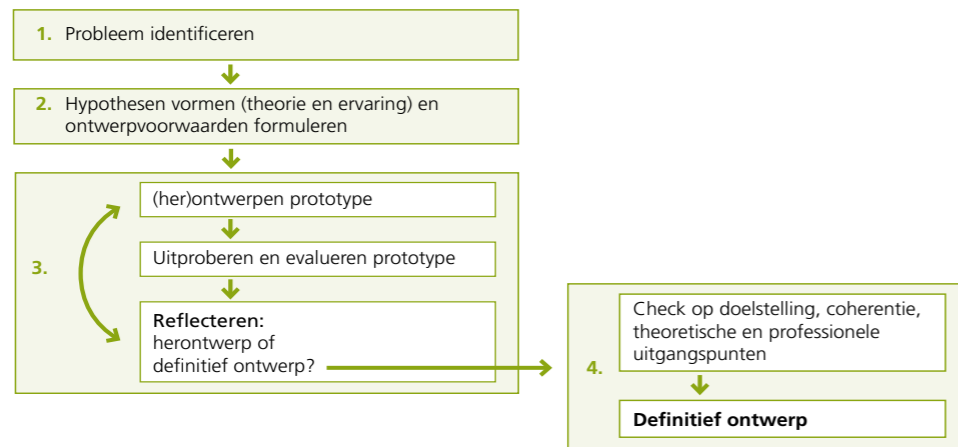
1. Probleem identificeren

2. Hypothesen vormen (theorie en ervaring) en ontwerpvoorwaarden formuleren

3.

(her)ontwerpen prototype

Uitproberen en evalueren prototype

**Reflecteren:**
herontwerp of definitief ontwerp?

4.

Check op doelstelling, coherentie, theoretische en professionele uitgangspunten

**Definitief ontwerp**